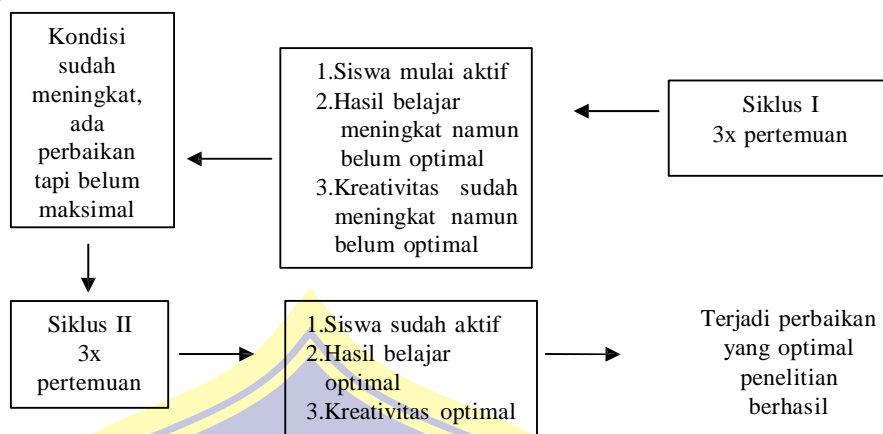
Kondisi sudah meningkat, ada perbaikan tapi belum maksimal

1.Siswa mulai aktif
2.Hasil belajar meningkat namun belum optimal
3.Kreativitas sudah meningkat namun belum optimal

Siklus I
3x pertemuan

Siklus II
3x pertemuan

1.Siswa sudah aktif
2.Hasil belajar optimal
3.Kreativitas optimal

Terjadi perbaikan yang optimal penelitian berhasil